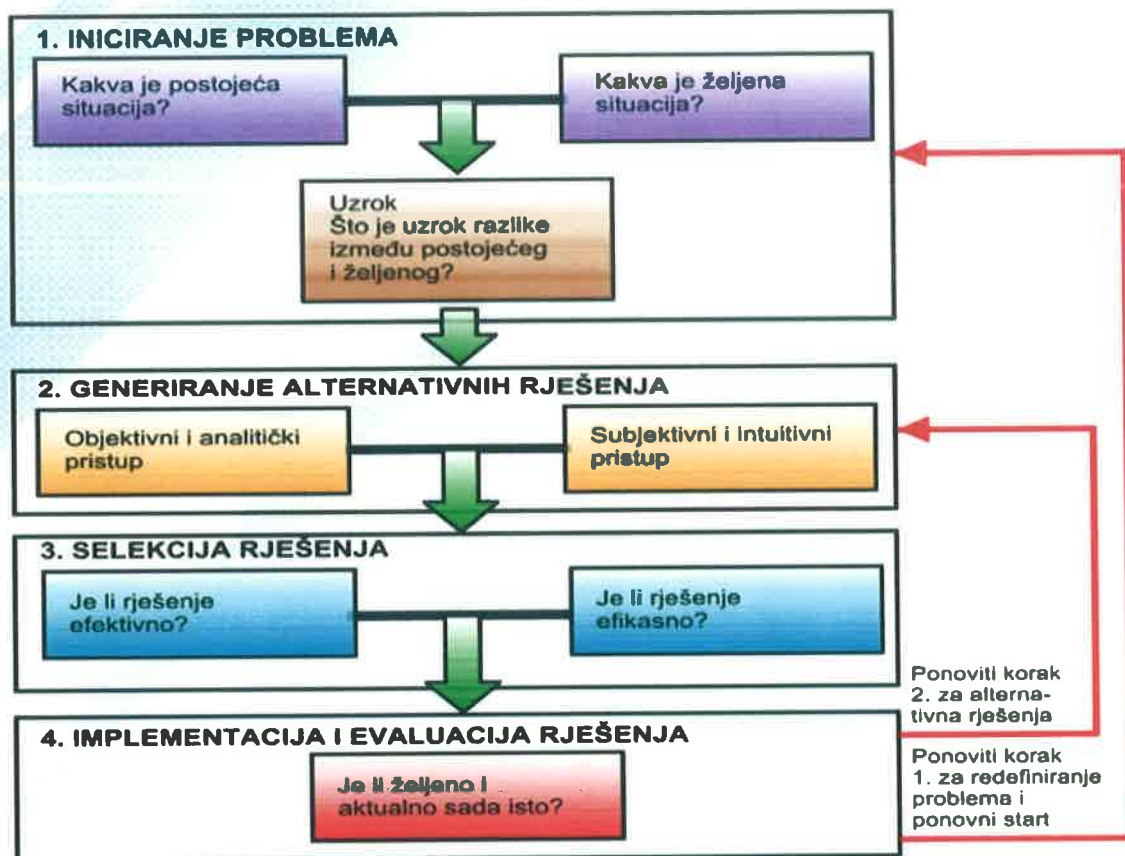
1. INICIRANJE PROBLEMA

Kakva je postojeća situacija?

Kakva je željena situacija?

Uzrok
Što je uzrok razlike između postojećeg i željenog?

2. GENERIRANJE ALTERNATIVNIH RJEŠENJA

Objektivni i analitički pristup

Subjektivni i intuitivni pristup

3. SELEKCIJA RJEŠENJA

Je li rješenje efektivno?

Je li rješenje efikasno?

Ponoviti korak 2. za alternativna rješenja

4. IMPLEMENTACIJA I EVALUACIJA RJEŠENJA

Je li željeno i aktualno sada isto?

Ponoviti korak 1. za redefiniranje problema i ponovni start